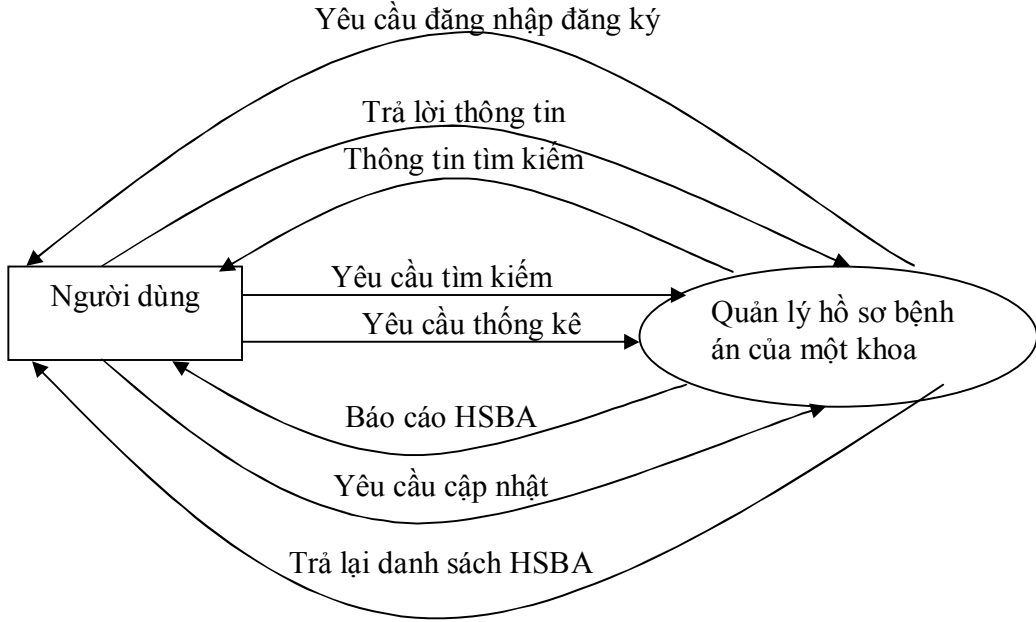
Yêu cầu đăng nhập đăng ký

Trả lời thông tin

Thông tin tìm kiếm

Người dùng

Yêu cầu tìm kiếm

Yêu cầu thống kê

Quản lý hồ sơ bệnh án của một khoa

Báo cáo HSBA

Yêu cầu cập nhật

Trả lại danh sách HSBA